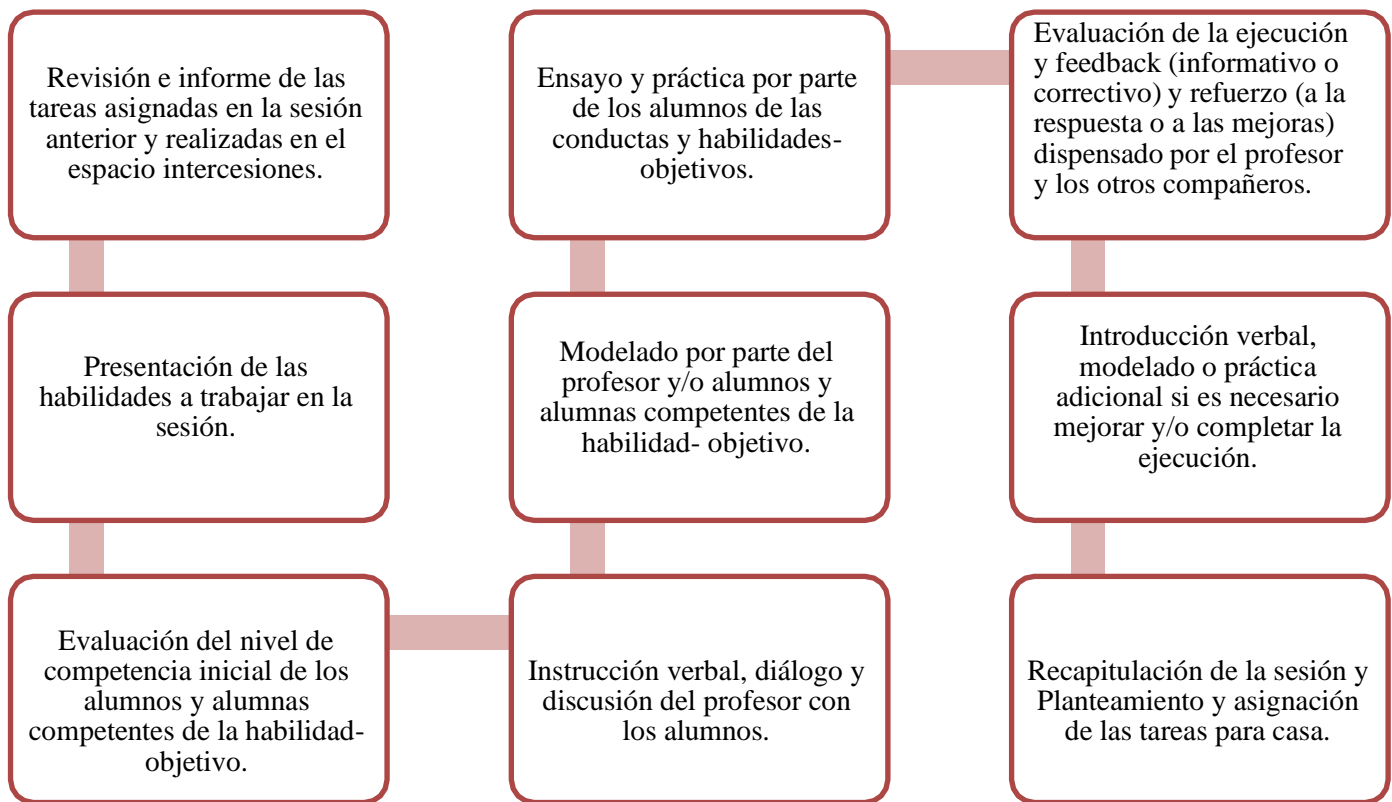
Revisión e informe de las tareas asignadas en la sesión anterior y realizadas en el espacio intercesiones.

Presentación de las habilidades a trabajar en la sesión.

Evaluación del nivel de competencia inicial de los alumnos y alumnas competentes de la habilidad-objetivo.

Instrucción verbal, diálogo y discusión del profesor con los alumnos.

Modelado por parte del profesor y/o alumnos y alumnas competentes de la habilidad- objetivo.

Ensayo y práctica por parte de los alumnos de las conductas y habilidades-objetivos.

Evaluación de la ejecución y feedback (informativo o correctivo) y refuerzo (a la respuesta o a las mejoras) dispensado por el profesor y los otros compañeros.

Introducción verbal, modelado o práctica adicional si es necesario mejorar y/o completar la ejecución.

Recapitulación de la sesión y Planteamiento y asignación de las tareas para casa.